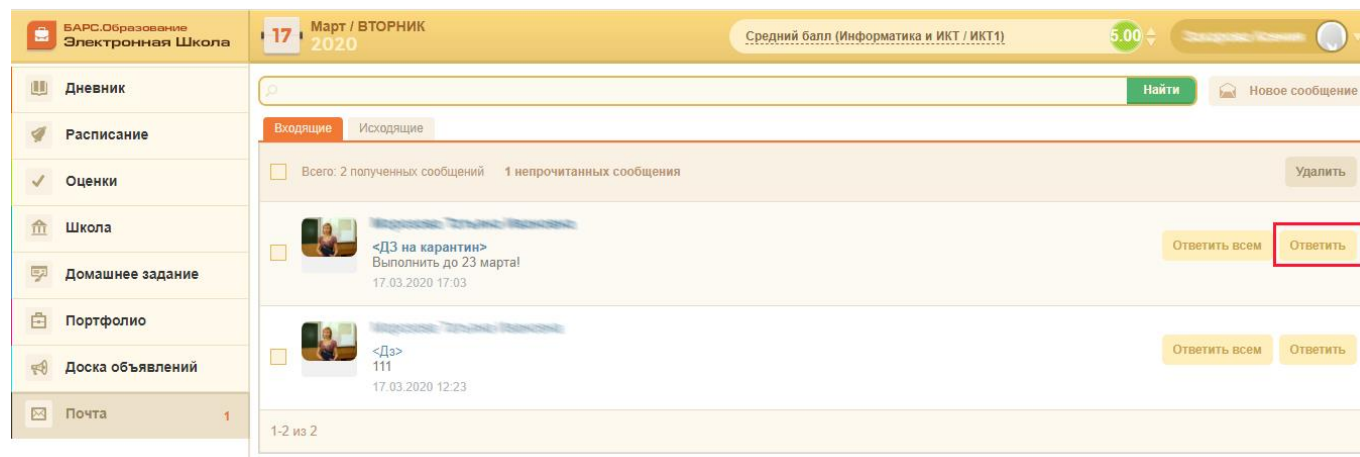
БАРС.Образование
Электронная Школа

17 Март / ВТОРНИК
2020

Средний балл (Информатика и ИКТ / ИКТ1) 5.00

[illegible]

Дневник
Расписание
Оценки
Школа
Домашнее задание
Портфолио
Доска объявлений
Почта 1

Найти
Новое сообщение

Входящие
Исходящие

Всего: 2 полученных сообщений 1 непрочитанных сообщения
Удалить

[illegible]
<ДЗ на карантин>
Выполнить до 23 марта!
17.03.2020 17:03
Ответить всем
Ответить

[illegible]
<Дз>
111
17.03.2020 12:23
Ответить всем
Ответить

1-2 из 2